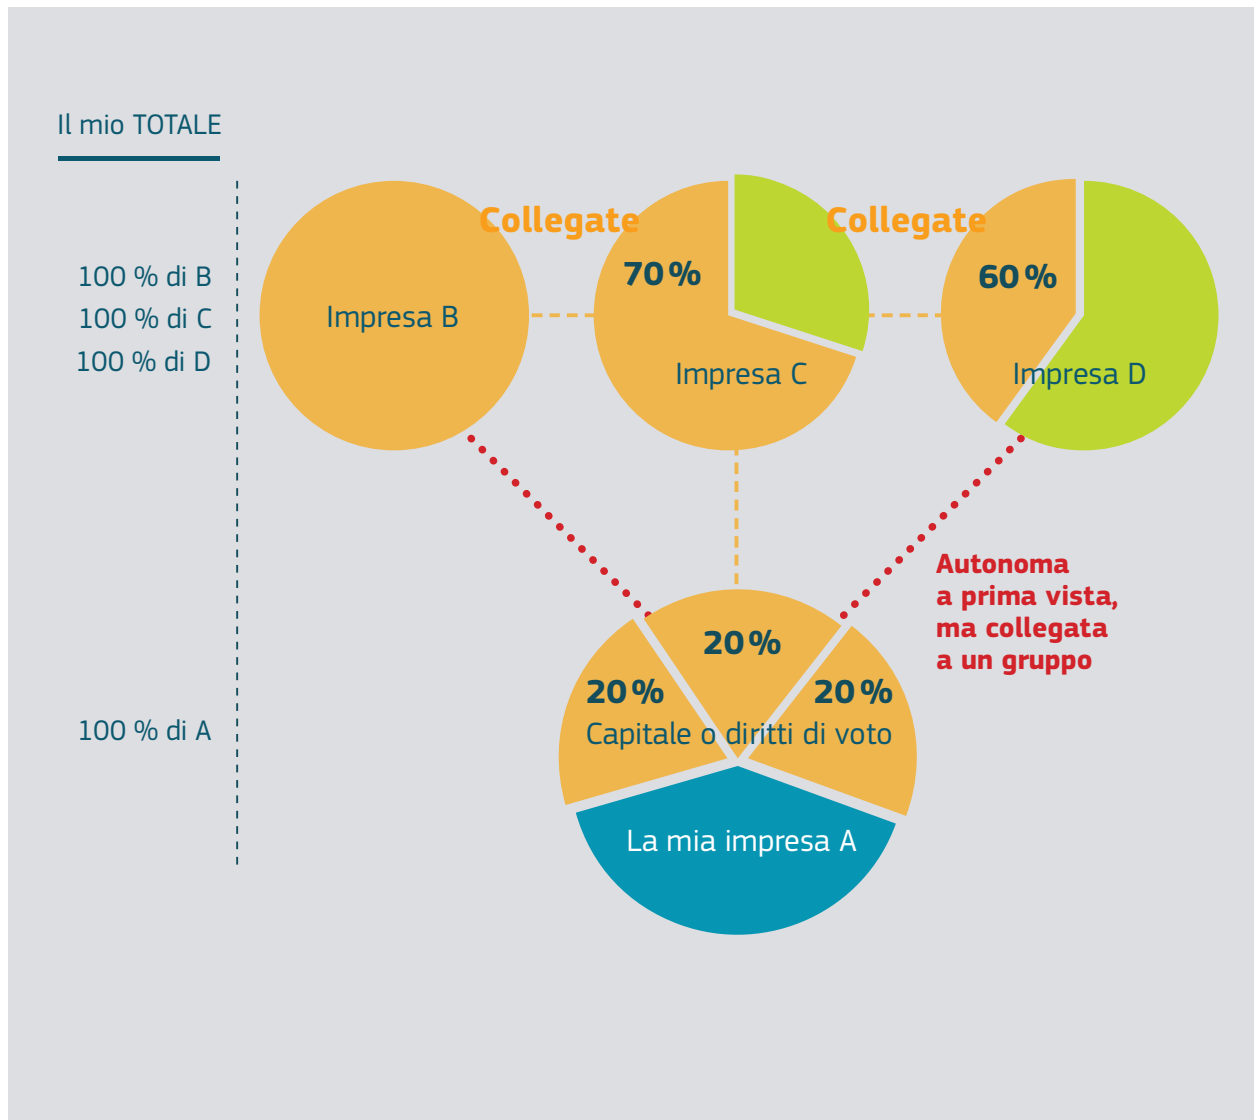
Il mio TOTALE

100 % di B
100 % di C
100 % di D

Collegate

Collegate

Impresa B

70 %

Impresa C

60 %

Impresa D

Autonoma a prima vista, ma collegata a un gruppo

20 %

20 %

20 %

Capitale o diritti di voto

100 % di A

La mia impresa A